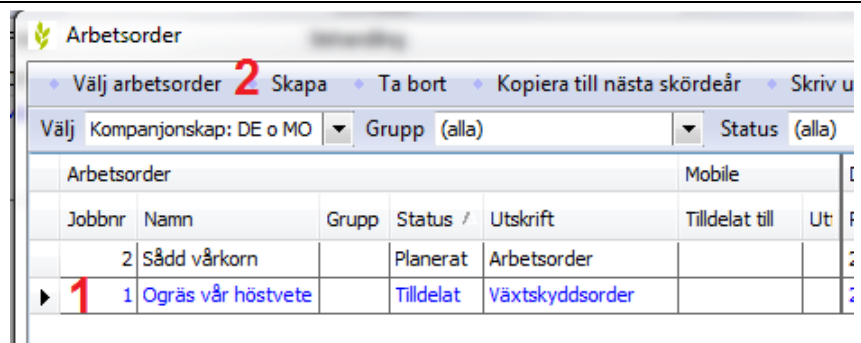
Arbetsorder

Välj arbetsorder 2 Skapa Ta bort Kopiera till nästa skördeår Skriv u

Välj Kompanjonskap: DE o MO Grupp (alla) Status (alla)

| Arbetsorder | | | | | Mobile | |
|---|---|---|---|---|---|---|
| Jobbnr | Namn | Grupp | Status | Utskrift | Tilldelat till | Ut |
| 2 | Sådd vårkorn | | Planerat | Arbetsorder | | |
| 1 1 | Ogräs vår höstvete | | Tilldelat | Växtskyddsorder | | |